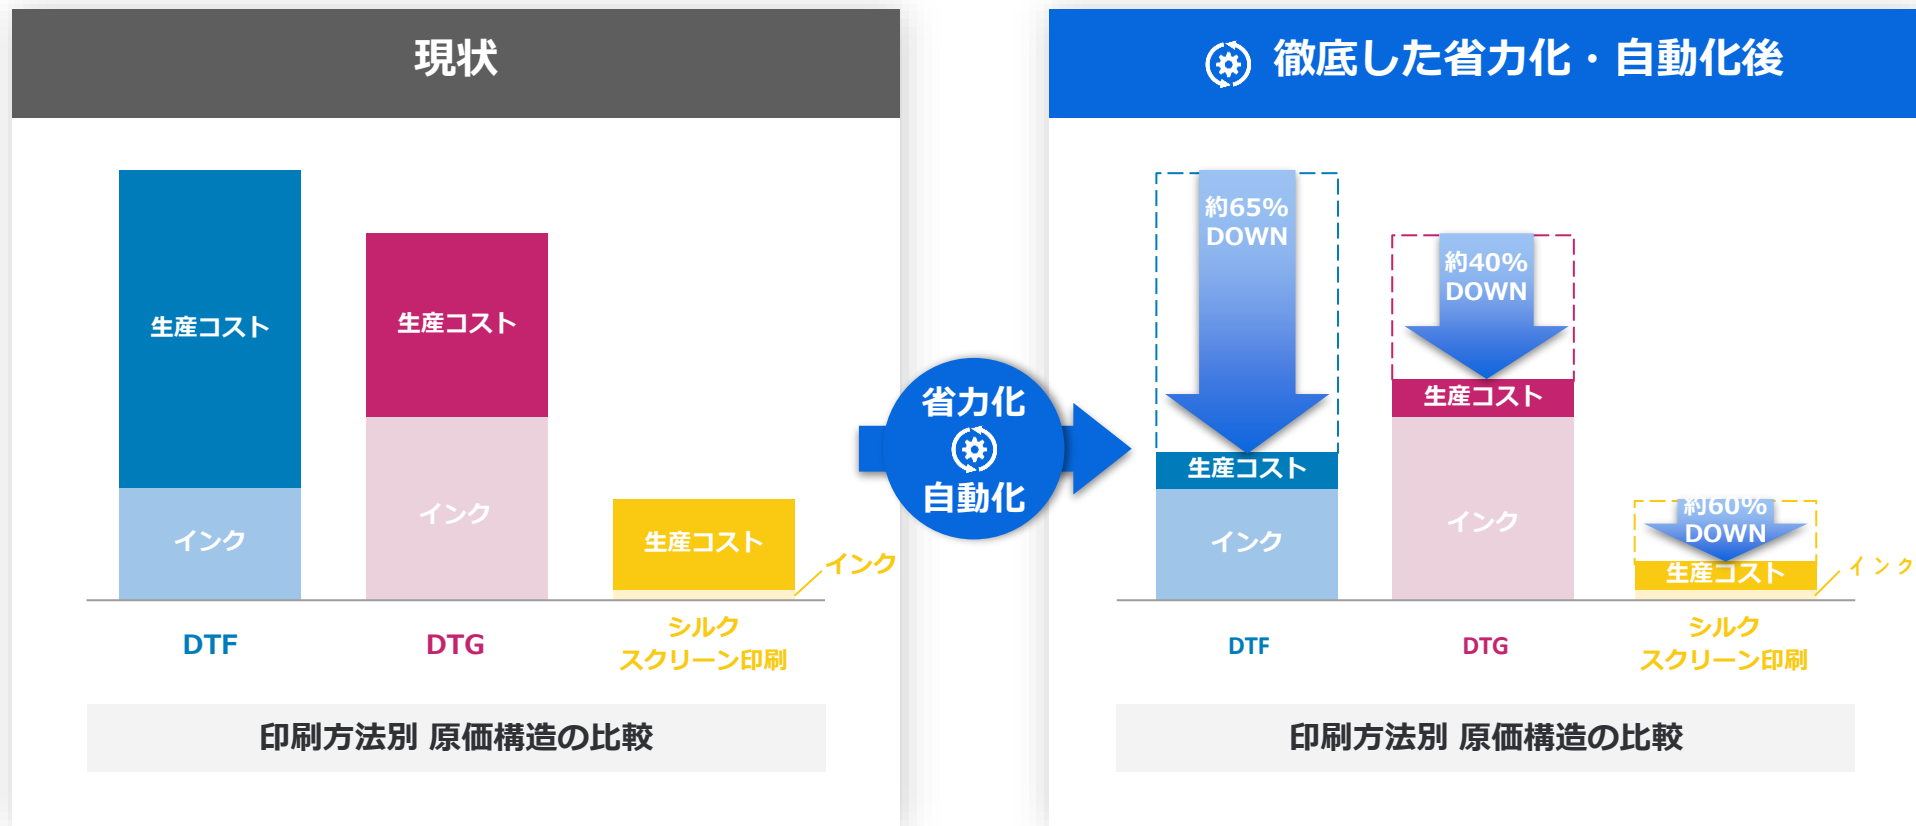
現状

生産コスト

インク

生産コスト

インク

生産コスト

インク

DTF

DTG

シルク スクリーン印刷

印刷方法別 原価構造の比較

省力化 自動化

徹底した省力化・自動化後

約65% DOWN

生産コスト

インク

約40% DOWN

生産コスト

インク

約60% DOWN

生産コスト

インク

DTF

DTG

シルク スクリーン印刷

印刷方法別 原価構造の比較